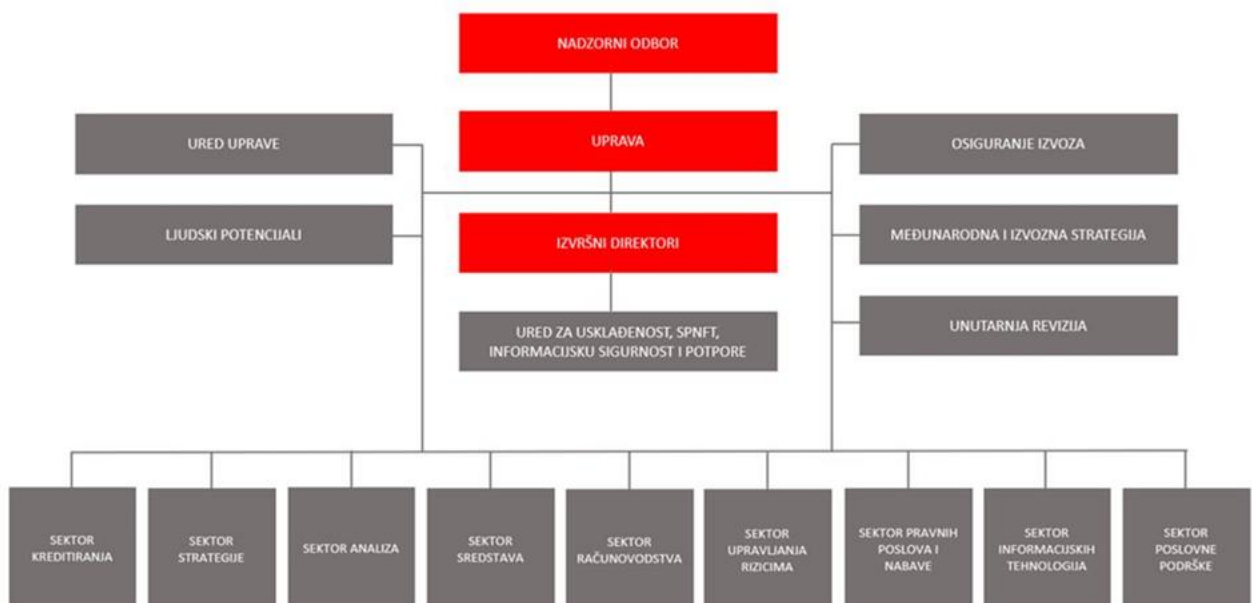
NADZORNI ODBOR

UPRAVA

UREĐ UPRAVE

LJUDSKI POTENCIJALI

OSIGURANJE IZVOZA

MEĐUNARODNA I IZVOZNA STRATEGIJA

IZVRŠNI DIREKTORI

UREĐ ZA USKLAĐENOST, SPNFT, INFORMACIJSKU SIGURNOST I POTPORE

UNUTARNJA REVIZIJA

SEKTOR KREDITIRANJA

SEKTOR STRATEGIJE

SEKTOR ANALIZA

SEKTOR SREDSTAVA

SEKTOR RAČUNOVODSTVA

SEKTOR UPRAVLJANJA RIZICIMA

SEKTOR PRAVNIH POSLOVA I NABAVE

SEKTOR INFORMACIJSKIH TEHNOLOGIJA

SEKTOR POSLOVNE PODRŠKE